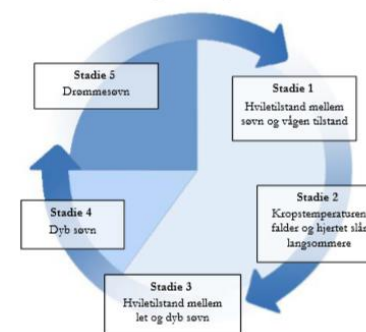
Stadie 5
Drømmesøvn

Stadie 1
Hviletilstand mellem søvn og vågen tilstand

Stadie 2
Kropstemperaturen falder og hjertet slår langsommere

Stadie 3
Hviletilstand mellem let og dyb søvn

Stadie 4
Dyb søvn